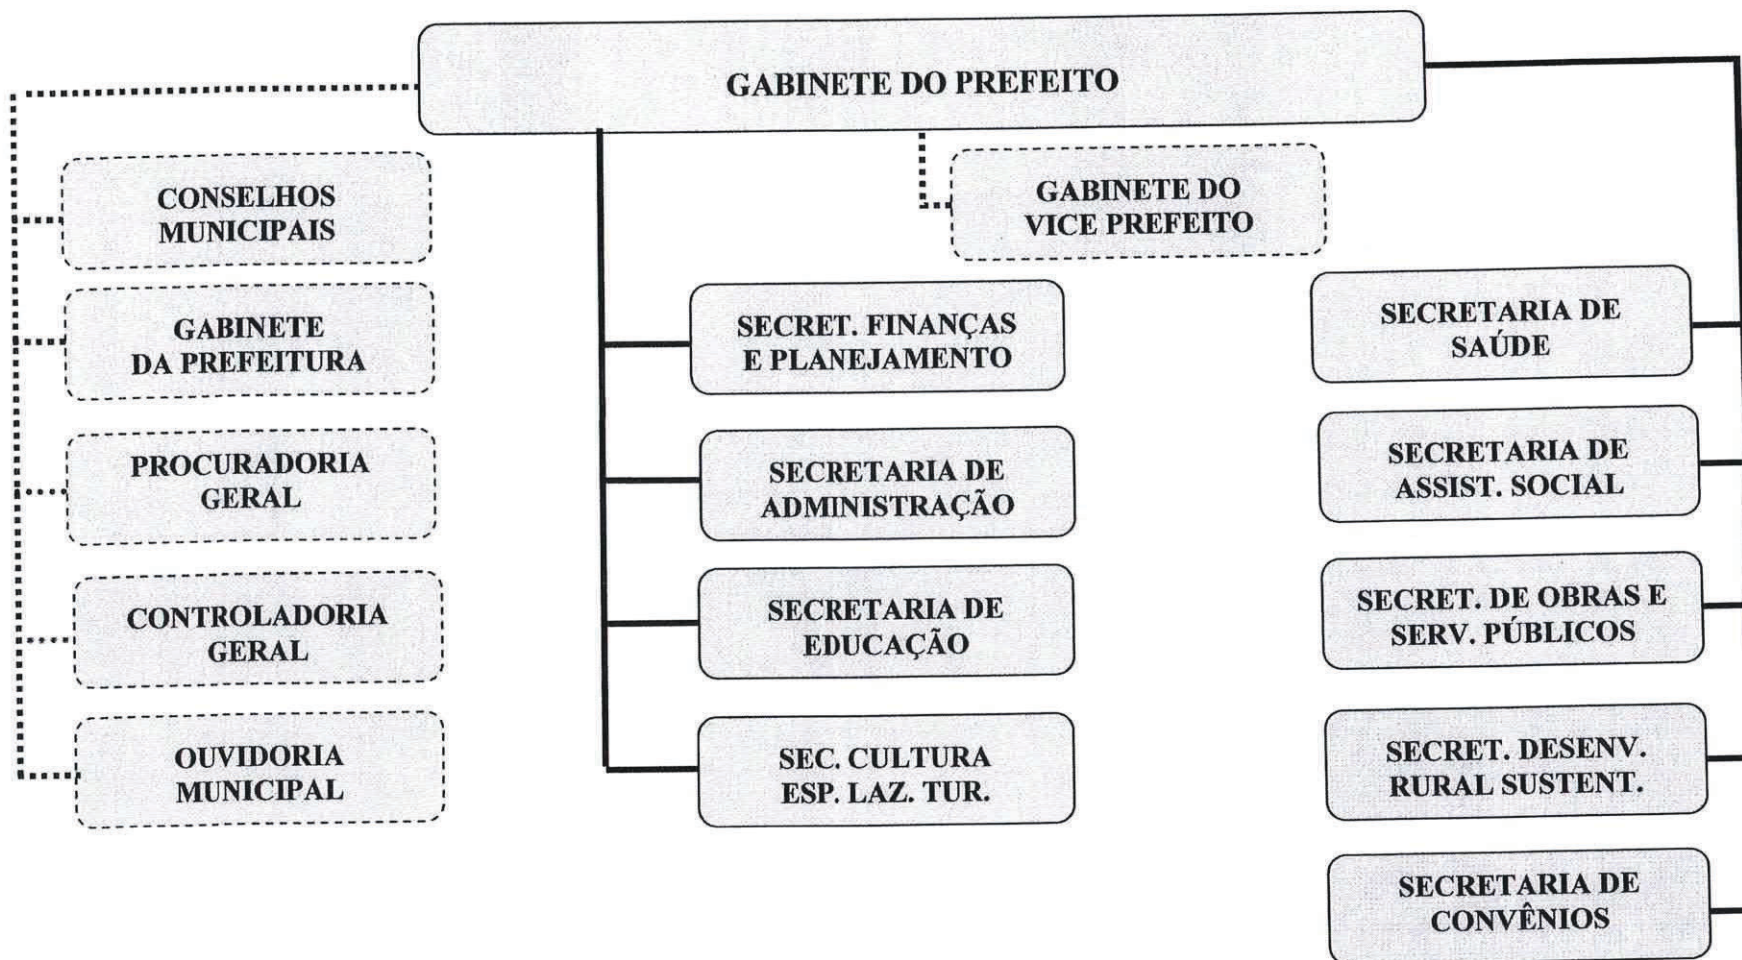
GABINETE DO PREFEITO

CONSELHOS MUNICIPAIS

GABINETE DA PREFEITURA

PROCURADORIA GERAL

CONTROLADORIA GERAL

OUVIDORIA MUNICIPAL

GABINETE DO VICE PREFEITO

SECRET. FINANÇAS E PLANEJAMENTO

SECRETARIA DE ADMINISTRAÇÃO

SECRETARIA DE EDUCAÇÃO

SEC. CULTURA ESP. LAZ. TUR.

SECRETARIA DE SAÚDE

SECRETARIA DE ASSIST. SOCIAL

SECRET. DE OBRAS E SERV. PÚBLICOS

SECRET. DESENV. RURAL SUSTENT.

SECRETARIA DE CONVÊNIOS